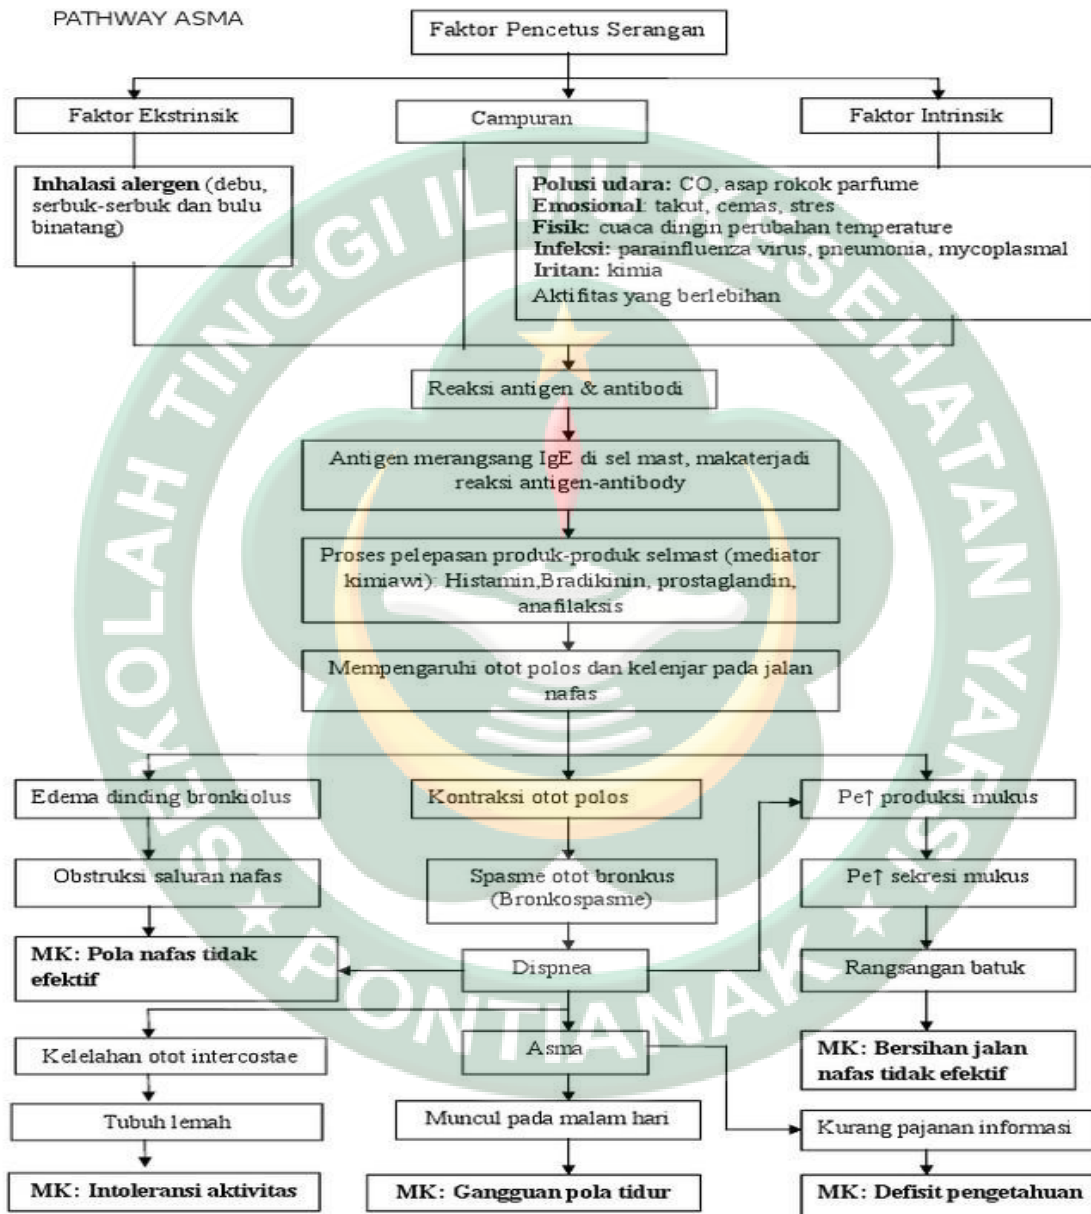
PATHWAY ASMA

Faktor Pencetus Serangan

Faktor Ekstrinsik

Campuran

Faktor Intrinsik

**Inhalasi alergen** (debu, serbuk-serbuk dan bulu binatang)

**Polusi udara:** CO, asap rokok parfume
**Emosional**: takut, cemas, stres
**Fisik:** cuaca dingin perubahan temperature
**Infeksi:** parainfluenza virus, pneumonia, mycoplasmal
**Iritan:** kimia
Aktifitas yang berlebihan

Reaksi antigen & antibodi

Antigen merangsang IgE di sel mast, makaterjadi reaksi antigen-antibody

Proses pelepasan produk-produk selmast (mediator kimiawi): Histamin,Bradikinin, prostaglandin, anafilaksis

Mempengaruhi otot polos dan kelenjar pada jalan nafas

Edema dinding bronkiolus

Kontraksi otot polos

Pe↑ produksi mukus

Obstruksi saluran nafas

Spasme otot bronkus (Bronkospasme)

Pe↑ sekresi mukus

**MK: Pola nafas tidak efektif**

Dispnea

Rangsangan batuk

Kelelahan otot intercostae

Asma

**MK: Bersihan jalan nafas tidak efektif**

Tubuh lemah

Muncul pada malam hari

Kurang pajanan informasi

**MK: Intoleransi aktivitas**

**MK: Gangguan pola tidur**

**MK: Defisit pengetahuan**

SEKOLAH TINGGI ILMU KESEHATAN YARSI PONTIANAK